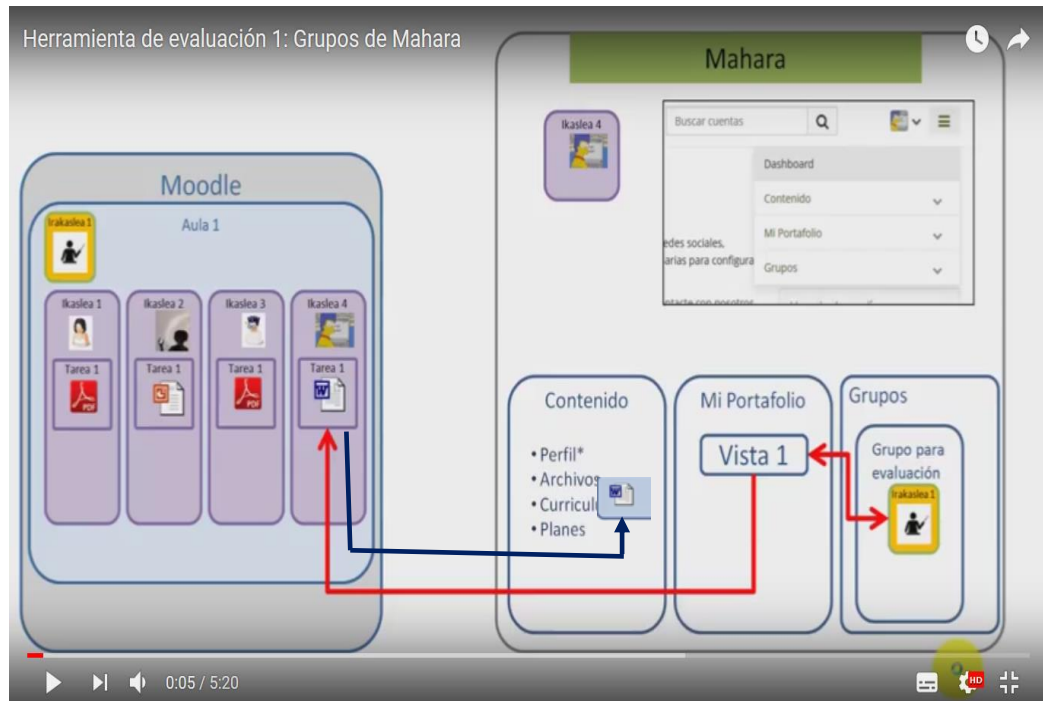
Herramienta de evaluación 1: Grupos de Mahara

Mahara

Ikaslea 4

Buscar cuentas

Dashboard

Contenido

Mi Portafolio

Grupos

edes sociales, arias para configura

ntacte con nosotros

Moodle

Aula 1

Irakaslea 1

Ikaslea 1

Ikaslea 2

Ikaslea 3

Ikaslea 4

Tarea 1

Tarea 1

Tarea 1

Tarea 1

Contenido

• Perfil*
• Archivos
• Curricul
• Planes

Mi Portafolio

Vista 1

Grupos

Grupo para evaluación

Irakaslea 1

0:05 / 5:20

HD